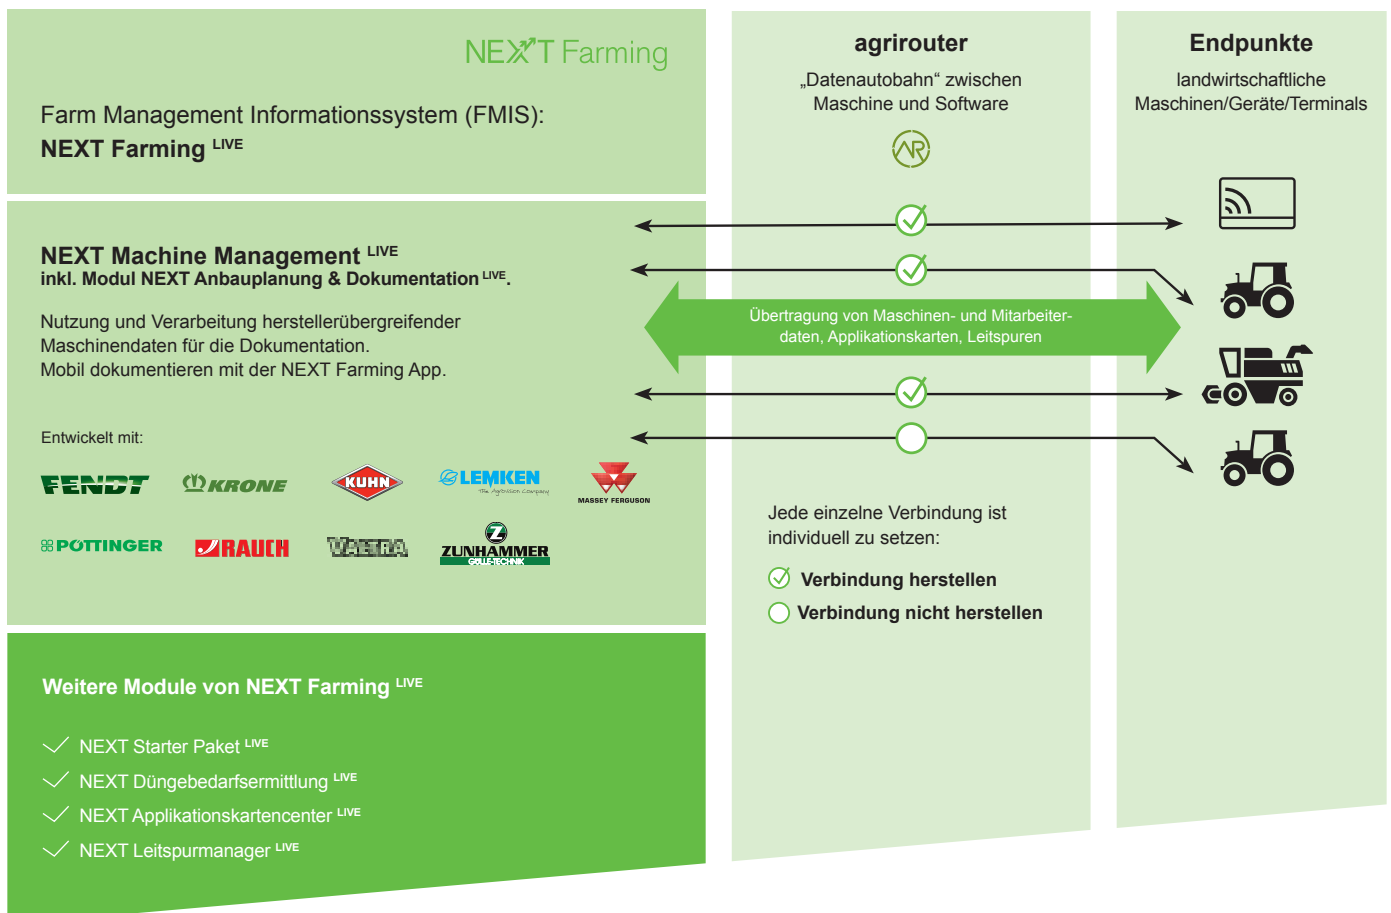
NEXT Farming

Farm Management Informationssystem (FMIS):
NEXT Farming LIVE

NEXT Machine Management LIVE
inkl. Modul NEXT Anbauplanung & Dokumentation LIVE.

Nutzung und Verarbeitung herstellerübergreifender Maschinendaten für die Dokumentation.
Mobil dokumentieren mit der NEXT Farming App.

Entwickelt mit:

FENDT KRONE KUHN LEMKEN The Agrovision Company MASSEY FERGUSON

PÖTTINGER RAUCH VALTRA ZUNHAMMER GÜLLE-TECHNIK

Weitere Module von NEXT Farming LIVE

NEXT Starter Paket LIVE
NEXT Düngebedarfsermittlung LIVE
NEXT Applikationskartencenter LIVE
NEXT Leitspurmanager LIVE

agrirouter
„Datenautobahn“ zwischen Maschine und Software

AR

Übertragung von Maschinen- und Mitarbeiterdaten, Applikationskarten, Leitspuren

Jede einzelne Verbindung ist individuell zu setzen:

Verbindung herstellen
Verbindung nicht herstellen

Endpunkte
landwirtschaftliche Maschinen/Geräte/Terminals